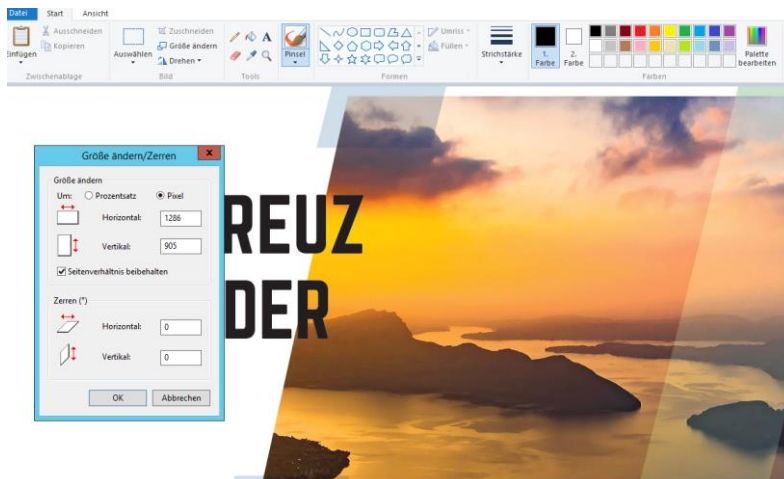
Datei Start Ansicht

Einfügen
Ausschneiden
Kopieren
Zwischenablage

Auswählen
Zuschneiden
Größe ändern
Drehen
Bild

Tools

Pinsel

Umriss
Füllen
Formen

Strichstärke

1. Farbe
2. Farbe

Farben

Palette bearbeiten

Größe ändern/Zerren

Größe ändern
Um: Prozentsatz Pixel
Horizontal: 1286
Vertikal: 905
Seitenverhältnis beibehalten

Zerren (°)
Horizontal: 0
Vertikal: 0

OK Abbrechen

REUZ
DER